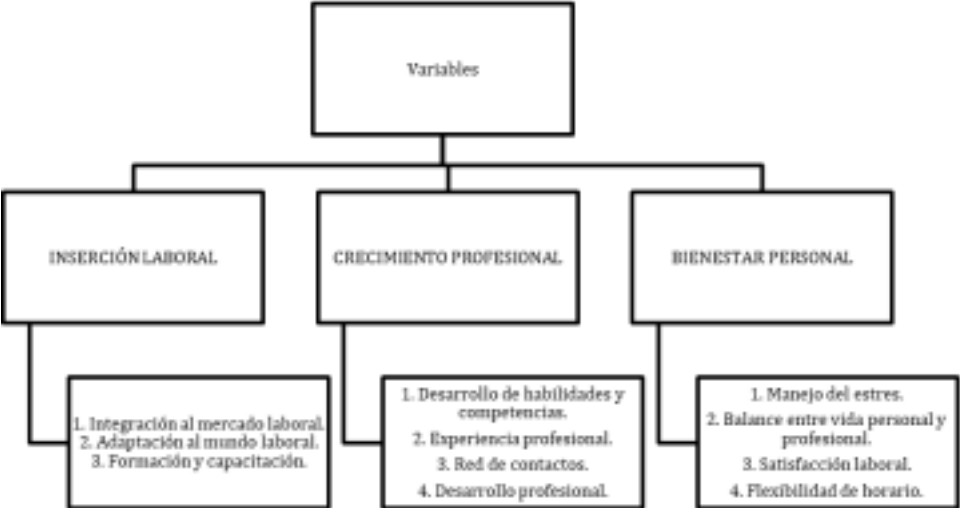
Variables

INSERCIÓN LABORAL

CRECIMIENTO PROFESIONAL

BIENESTAR PERSONAL

1. Integración al mercado laboral.
2. Adaptación al mundo laboral.
3. Formación y capacitación.

1. Desarrollo de habilidades y competencias.
2. Experiencia profesional.
3. Red de contactos.
4. Desarrollo profesional.

1. Manejo del estres.
2. Balance entre vida personal y profesional.
3. Satisfacción laboral.
4. Flexibilidad de horario.